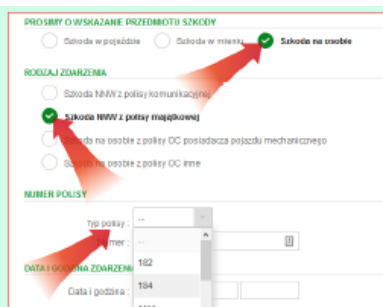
PROSIMY O WSKAZANIE PRZEDMIOTU SZKODY

Szkoda w pojeździe

Szkoda w mieniu

Szkoda na osobie

RODZAJ ZDARZENIA

Szkoda NNW z polisy komunikacyjnej

Szkoda NNW z polisy majątkowej

Szkoda na osobie z polisy OC posiadacza pojazdu mechanicznego

Szkoda na osobie z polisy OC inne

NUMER POLISY

Typ polisy : --

Numer :

--

182

184

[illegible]

DATA I GODZINA ZDARZENIA

Data i godzina :